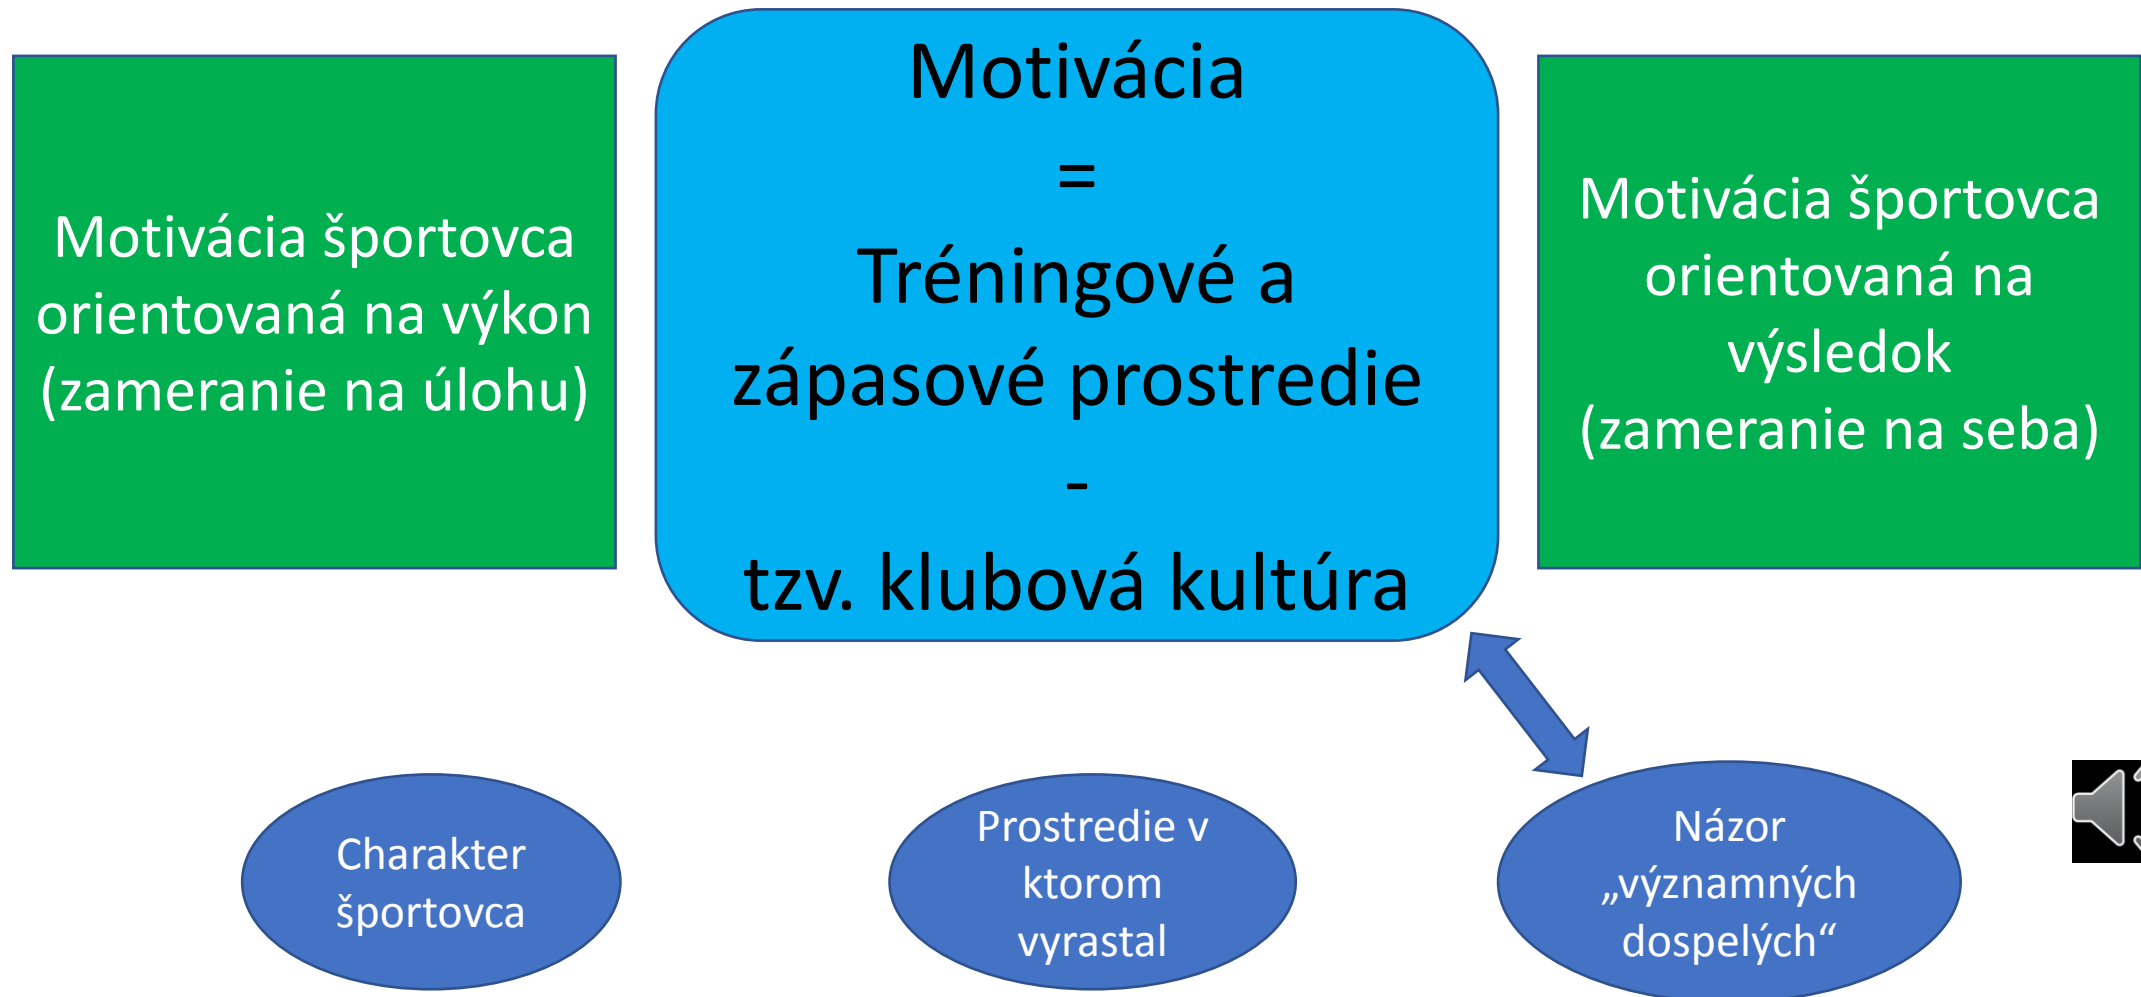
Motivácia športovca orientovaná na výkon (zameranie na úlohu)

Motivácia
=
Tréningové a zápasové prostredie
-
tzv. klubová kultúra

Motivácia športovca orientovaná na výsledok (zameranie na seba)

Charakter športovca

Prostredie v ktorom vyrastal

Názor „významných dospelých“